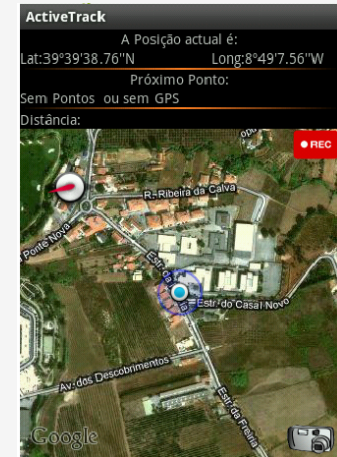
ActiveTrack

A Posição actual é:

Lat:39°39'38.76''N Long:8°49'7.56''W

Próximo Ponto:

Sem Pontos ou sem GPS

Distância:

● REC

R. Ribeira da Calva

Ponte Nova

Estr. do Casal Novo

Estr. do

Av. dos Descobrimentos

Estr. da Freiria

Google